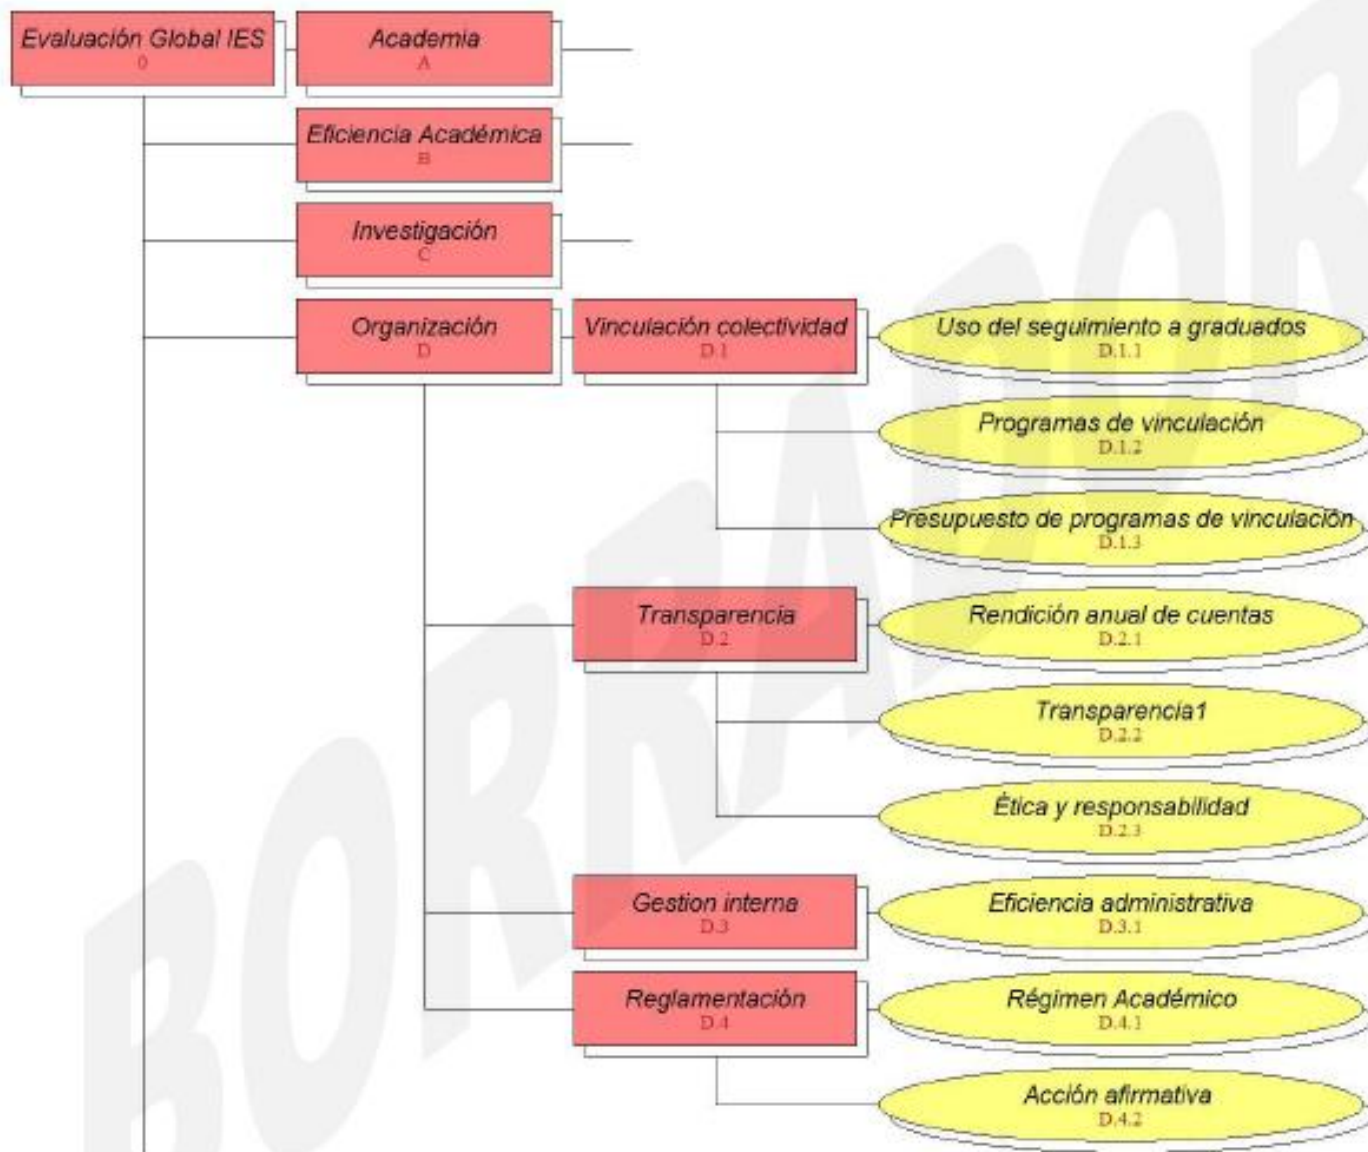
Evaluación Global IES
0

Academia
A

Eficiencia Académica
B

Investigación
C

Organización
D

Vinculación colectividad
D.1

Uso del seguimiento a graduados
D.1.1

Programas de vinculación
D.1.2

Presupuesto de programas de vinculación
D.1.3

Transparencia
D.2

Rendición anual de cuentas
D.2.1

Transparencia1
D.2.2

Ética y responsabilidad
D.2.3

Gestion interna
D.3

Eficiencia administrativa
D.3.1

Reglamentación
D.4

Régimen Académico
D.4.1

Acción afirmativa
D.4.2

BORRADOR